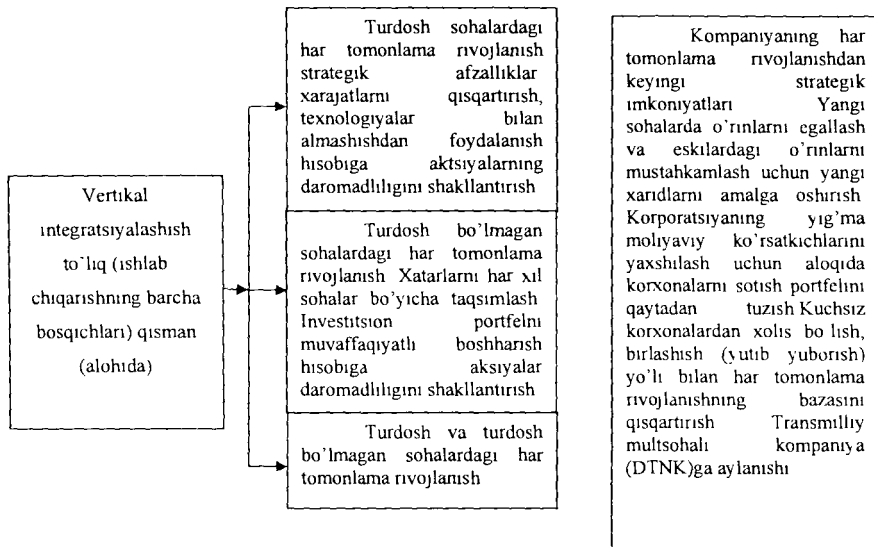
Vertikal integratsiyalashish to`liq (ishlab chiqarishning barcha bosqichlari) qisman (alohida)

Turdosh sohalardagi har tomonlama rivojlanish strategik afzalliklar xarajatlarni qisqartirish, texnologiyalar bilan almashishdan foydalanish hisobiga aktsiyalarning daromadliligini shakllantirish

Turdosh bo'lmagan sohalardagi har tomonlama rivojlanish Xatarlarni har xil sohalar bo'yicha taqsimlash Investitsion portfelni muvaffaqiyatli boshharish hisobiga aksiyalar daromadliligini shakllantirish

Turdosh va turdosh bo'lmagan sohalardagi har tomonlama rivojlanish

Kompaniyaning har tomonlama rivojlanishdan keyingi strategik imkoniyatlari Yangi sohalarda o'rinlarni egallash va eskilardagi o'rinlarni mustahkamlash uchun yangi xaridlarni amalga oshirish Korporatsiyaning yig'ma moliyaviy ko'rsatkichlarini yaxshilash uchun aloqida korxonalarni sotish portfelini qaytadan tuzish Kuchsiz korxonalardan xolis bo`lish, birlashish (yutib yuborish) yo'li bilan har tomonlama rivojlanishning bazasini qisqartirish Transmilliy multsohali kompaniya (DTNK)ga aylanishi